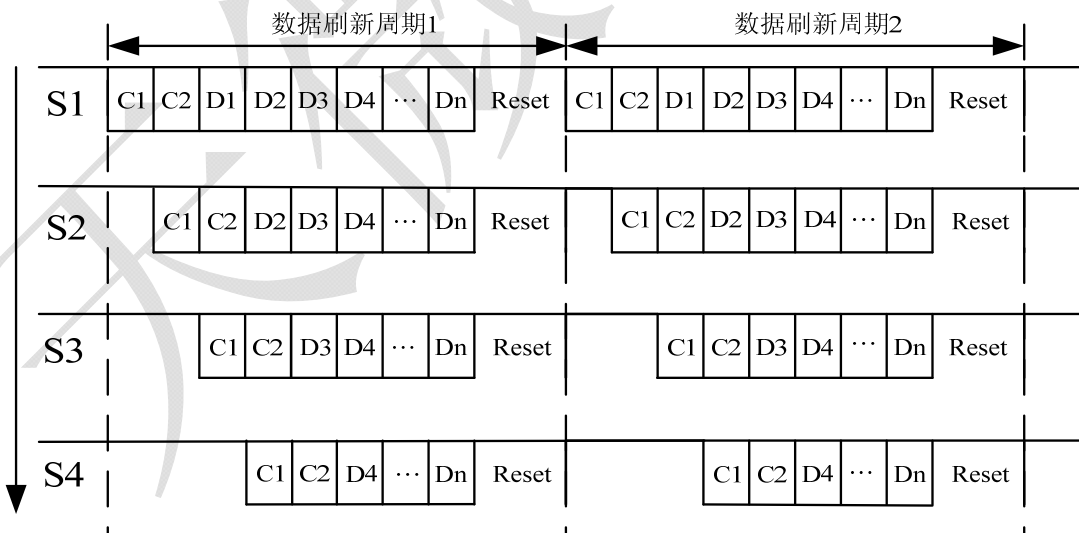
数据刷新周期1

数据刷新周期2

S1 C1 C2 D1 D2 D3 D4 ⋯ Dn Reset C1 C2 D1 D2 D3 D4 ⋯ Dn Reset

S2 C1 C2 D2 D3 D4 ⋯ Dn Reset C1 C2 D2 D3 D4 ⋯ Dn Reset

S3 C1 C2 D3 D4 ⋯ Dn Reset C1 C2 D3 D4 ⋯ Dn Reset

S4 C1 C2 D4 ⋯ Dn Reset C1 C2 D4 ⋯ Dn Reset